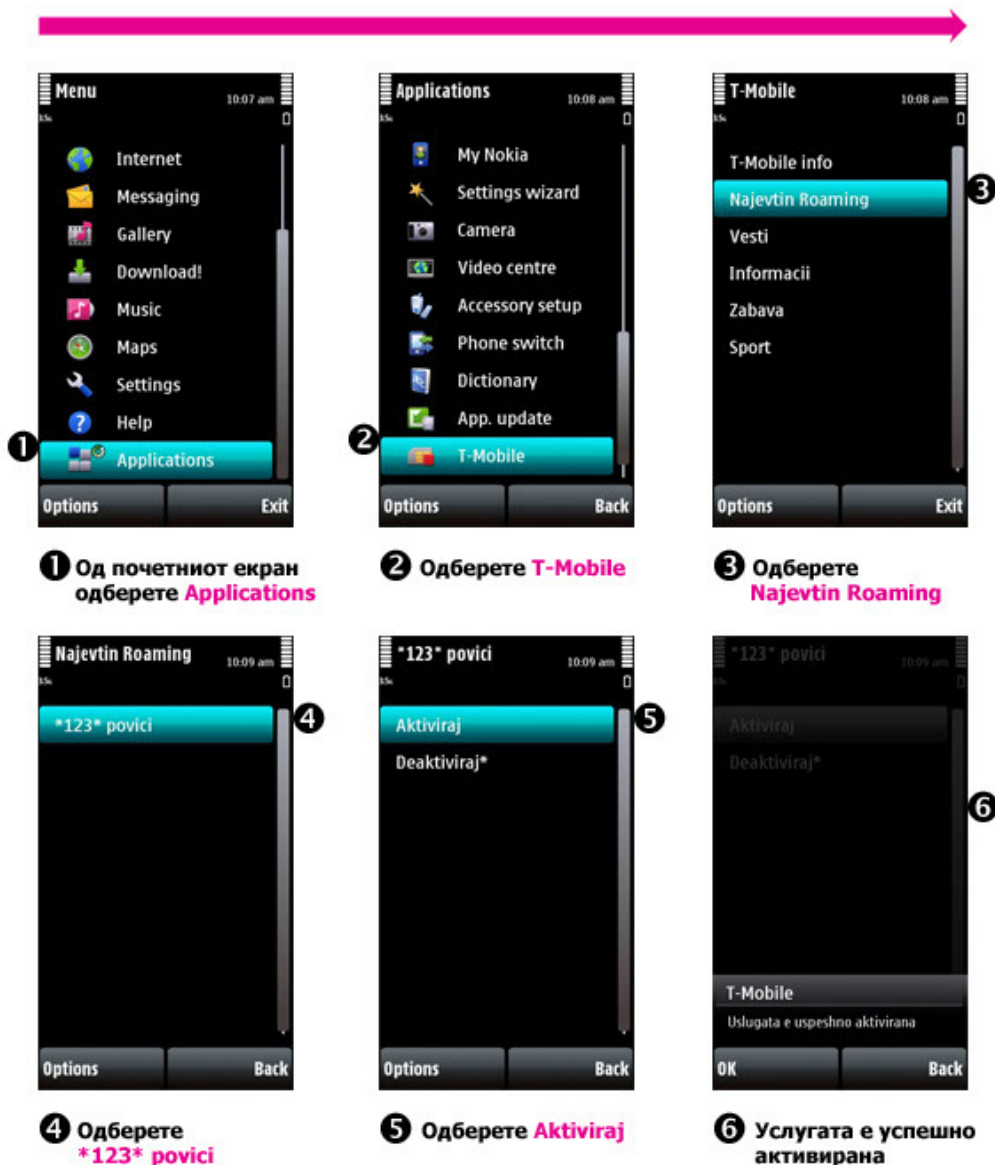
Menu 10:07 am

Internet
Messaging
Gallery
Download!
Music
Maps
Settings
Help
1 Applications

Options Exit

Applications 10:08 am

My Nokia
Settings wizard
Camera
Video centre
Accessory setup
Phone switch
Dictionary
App. update
2 T-Mobile

Options Back

T-Mobile 10:08 am

T-Mobile info
Najevtin Roaming 3
Vesti
Informacii
Zabava
Sport

Options Exit

1 Од почетниот екран одберете Applications

2 Одберете T-Mobile

3 Одберете Najevtin Roaming

Najevtin Roaming 10:09 am

*123* povici 4

Options Back

*123* povici 10:09 am

Aktiviraj 5
Deaktiviraj*

Options Back

*123* povici 10:09 am

Aktiviraj
Deaktiviraj*

6

T-Mobile
Uslugata e uspeshno aktivirana

OK Back

4 Одберете *123* povici

5 Одберете Aktiviraj

6 Услугата е успешно активирана